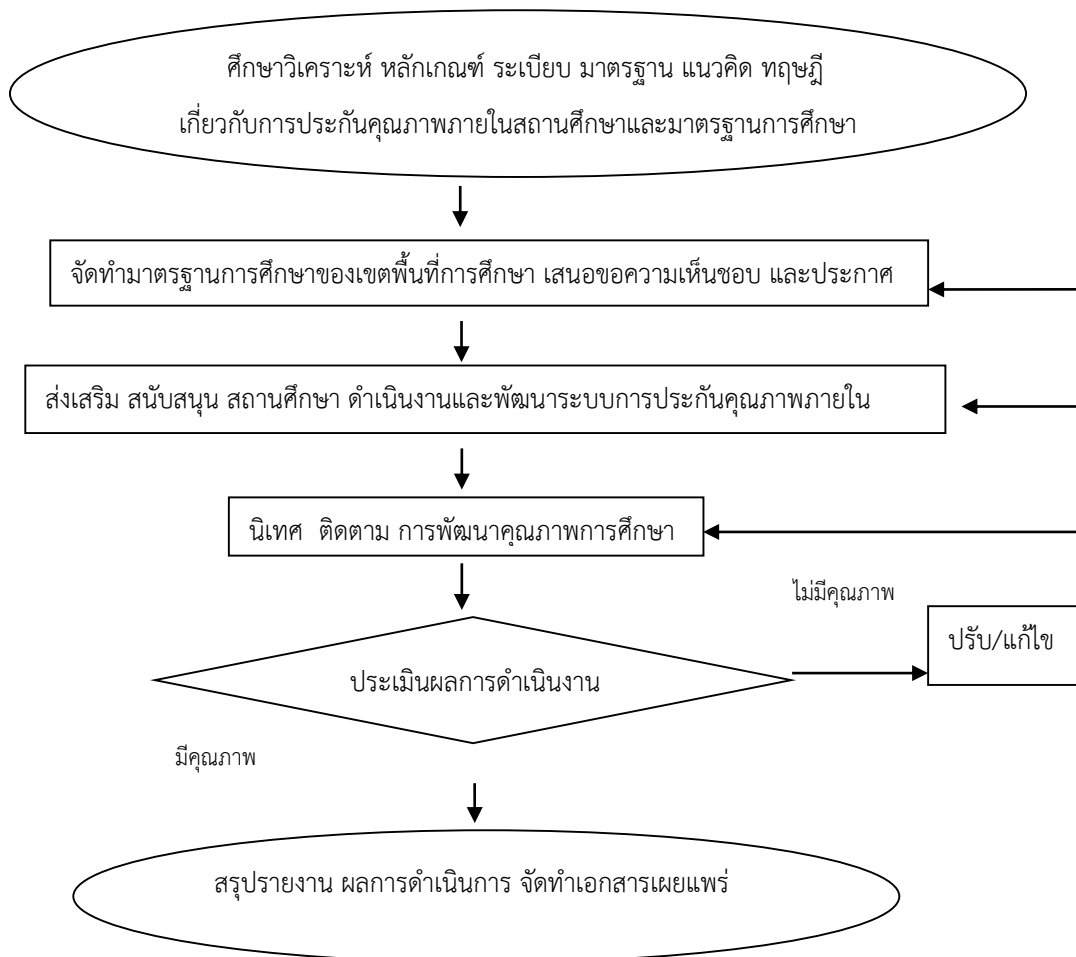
ศึกษาวิเคราะห์ หลักเกณฑ์ ระเบียบ มาตรฐาน แนวคิด ทฤษฎี เกี่ยวกับการประกันคุณภาพภายในสถานศึกษาและมาตรฐานการศึกษา

จัดทำมาตรฐานการศึกษาของเขตพื้นที่การศึกษา เสนอขอความเห็นชอบ และประกาศ

ส่งเสริม สนับสนุน สถานศึกษา ดำเนินงานและพัฒนาระบบการประกันคุณภาพภายใน

นิเทศ ติดตาม การพัฒนาคุณภาพการศึกษา

ไม่มีคุณภาพ

ปรับ/แก้ไข

ประเมินผลการดำเนินงาน

มีคุณภาพ

สรุปรายงาน ผลการดำเนินการ จัดทำเอกสารเผยแพร่